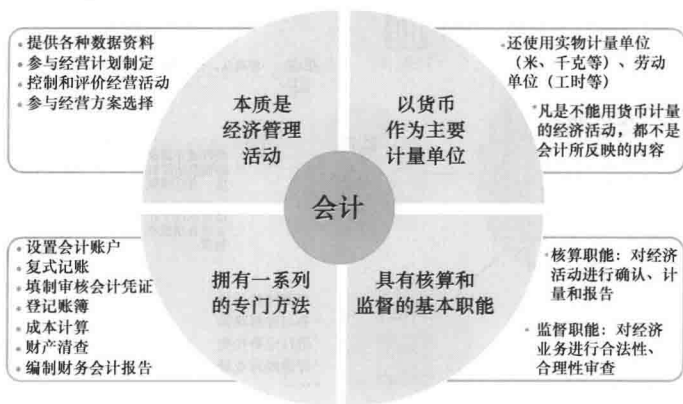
• 提供各种数据资料
• 参与经营计划制定
• 控制和评价经营活动
• 参与经营方案选择

本质是
经济管理
活动

以货币
作为主要
计量单位

• 还使用实物计量单位（米、千克等）、劳动单位（工时等）

• 凡是不能用货币计量的经济活动，都不是会计所反映的内容

会计

• 设置会计账户
• 复式记账
• 填制审核会计凭证
• 登记账簿
• 成本计算
• 财产清查
• 编制财务会计报告

拥有一系列
的专门方法

具有核算和
监督的基本职能

• 核算职能：对经济活动进行确认、计量和报告

• 监督职能：对经济业务进行合法性、合理性审查